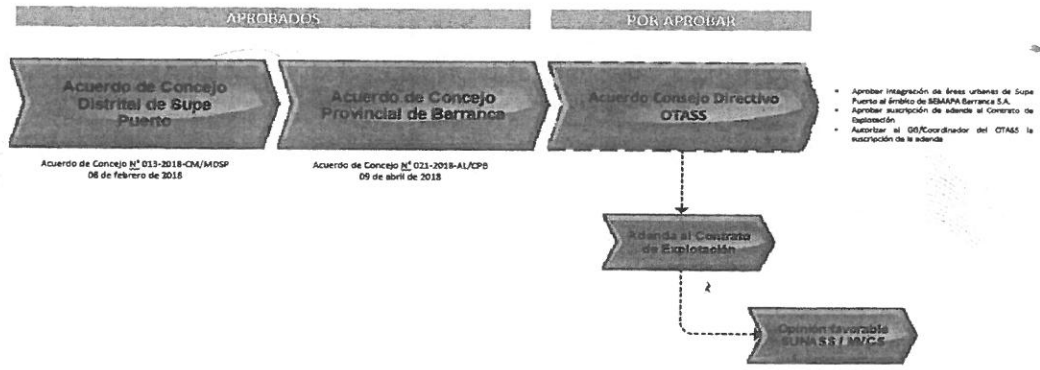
APROBADOS

POR APROBAR

Acuerdo de Concejo Distrital de Supe Puerto

Acuerdo de Concejo N° 013-2018-CM/MDSP
08 de febrero de 2018

Acuerdo de Concejo Provincial de Barranca

Acuerdo de Concejo N° 021-2018-AL/CPB
09 de abril de 2018

Acuerdo Consejo Directivo OTASS

- Aprobar integración de áreas urbanas de Supe Puerto al ámbito de SEMAPA Barranca S.A.
- Aprobar suscripción de adenda al Contrato de Explotación
- Autorizar al GG/Coordinador del OTASS la suscripción de la adenda

Adenda al Contrato de Explotación

Opinión favorable SUNASS / MVCS